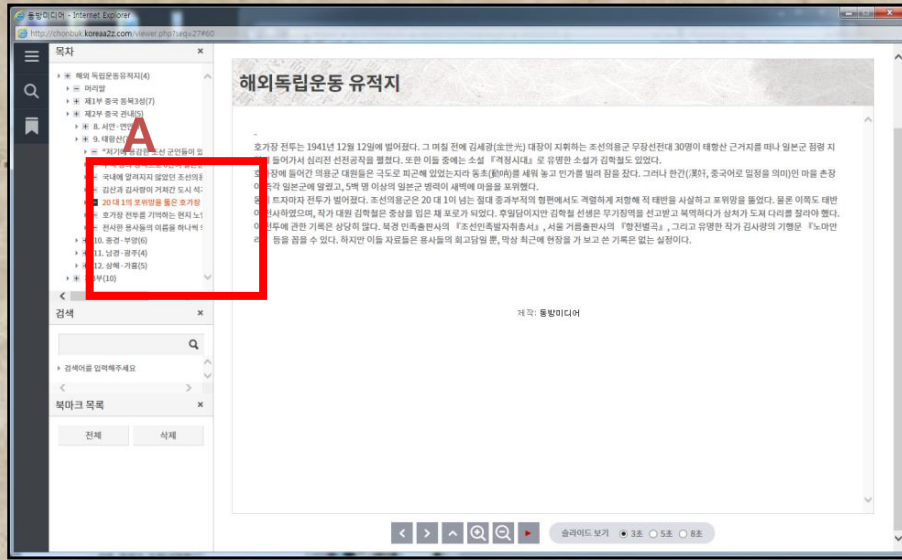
동방미디어 - Internet Explorer

http://chonbuk.korea a2z.com/viewer.php?seq=27#60

목차

해외독립운동유적지(4)
머리말
제1부 중국 동북3성(7)
제2부 중국 관내(5)
8. 서안·연안
9. 태항산
"저기에 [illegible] 조선 군인들이 있
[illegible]
국내에 알려지지 않았던 조선의
김산과 김사량이 거쳐간 도시 서
20 대 1의 포위망을 뚫은 호가장
호가장 전투를 기억하는 현지 노
전사한 용사들의 이름을 하나씩
10. 중경·부양(6)
11. 남경·광주(4)
12. 상해·가흥(5)
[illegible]부(10)

검색

검색어를 입력해주세요

북마크 목록

전체

삭제

A

해외독립운동 유적지

호가장 전투는 1941년 12월 12일에 벌어졌다. 그 며칠 전에 김세광(金世光) 대장이 지휘하는 조선의용군 무장선전대 30명이 태항산 근거지를 떠나 일본군 점령 지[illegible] 들어가서 심리전 선전공작을 펼쳤다. 또한 이들 중에는 소설 『격정시대』로 유명한 소설가 김학철도 있었다.

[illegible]장에 들어간 의용군 대원들은 극도로 피곤해 있었는지라 동초(動哨)를 세워 놓고 민가를 빌려 잠을 잤다. 그러나 한간(漢奸, 중국어로 밀정을 의미)인 마을 촌장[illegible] 일본군에 알렸고, 5백 명 이상의 일본군 병력이 새벽에 마을을 포위했다.

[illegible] 트자마자 전투가 벌어졌다. 조선의용군은 20 대 1이 넘는 절대 중과부적의 형편에서도 격렬하게 저항해 적 태반을 사살하고 포위망을 뚫었다. 물론 이쪽도 태반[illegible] 전사하였으며, 작가 대원 김학철은 중상을 입은 채 포로가 되었다. 후일담이지만 김학철 선생은 무기징역을 선고받고 복역하다가 상처가 도져 다리를 잘라야 했다.

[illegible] 전투에 관한 기록은 상당히 많다. 북경 민족출판사의 『조선민족발자취총서』, 서울 거름출판사의 『항전별곡』, 그리고 유명한 작가 김사량의 기행문 『노마만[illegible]』 등을 꼽을 수 있다. 하지만 이들 자료들은 용사들의 회고담일 뿐, 막상 최근에 현장을 가 보고 쓴 기록은 없는 실정이다.

제작: 동방미디어

슬라이드 보기 3초 5초 8초